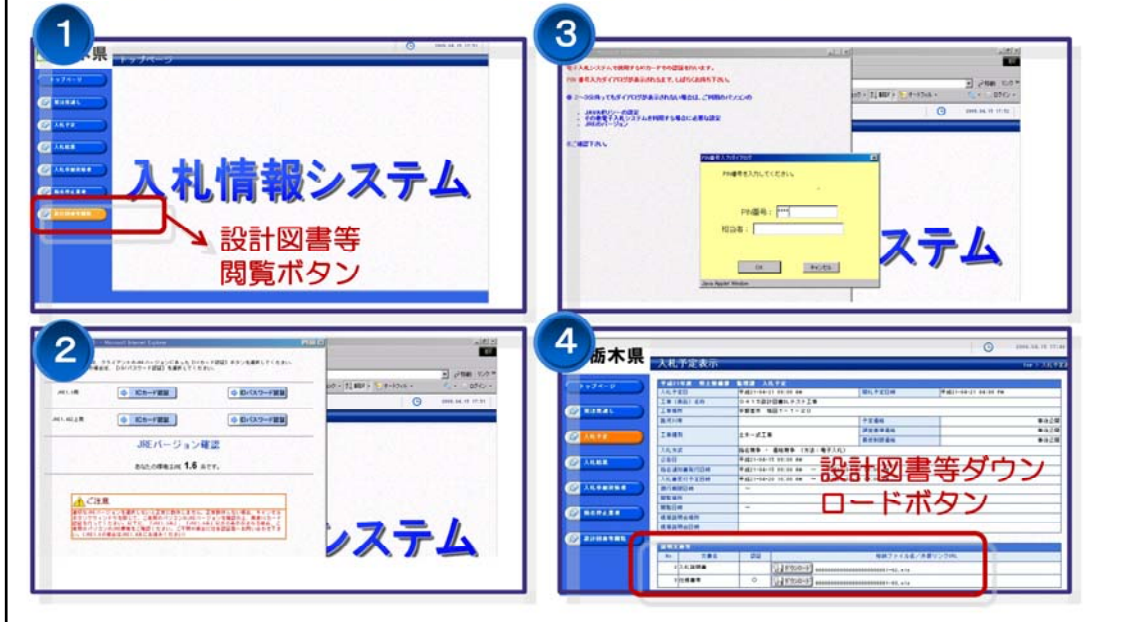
1

木県

トップページ

入札情報システム

設計図書等閲覧ボタン

3

PIN番号：

担当者：

OK

キャンセル

ステム

2

JREバージョン確認

あなたの環境は 1.6 です。

ご注意

ステム

4

栃木県

入札予定表示

トップページ

設計図書等ダウンロードボタン